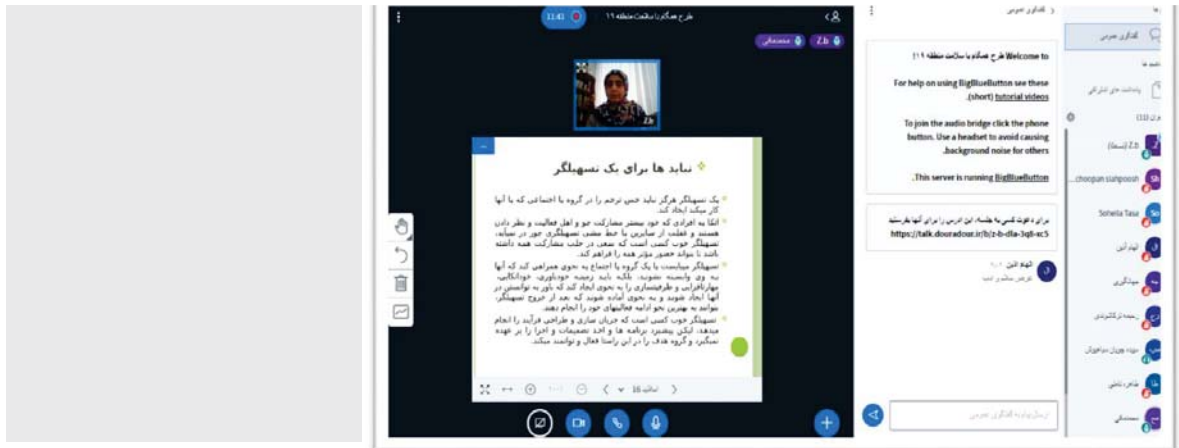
11:41

طرح همگام با سلامت منطقه ۱۹

Z.b

مصطفی

Zb

نبایدها برای یک تسهیلگر

یک تسهیلگر هرگز نباید حس ترحم را در گروه یا اجتماعی که با آنها کار میکند ایجاد کند.

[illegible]

تسهیلگر میبایست با یک گروه یا اجتماع به نحوی همراهی کند که آنها به وی وابسته نشوند. بلکه باید زمینه خودباوری، خوداتکایی، مهارتافزایی و ظرفیتسازی را به نحوی ایجاد کند که باور به توانستن در آنها ایجاد شود و به نحوی آماده شوند که بعد از خروج تسهیلگر، بتوانند به بهترین نحو ادامه فعالیتهای خود را انجام دهند.

تسهیلگر خوب کسی است که جریان سازی و طراحی فرآیند را انجام میدهد، لیکن پیشبرد برنامه ها و اخذ تصمیمات و اجرا را بر عهده نمیگیرد و گروه هدف را در این راستا فعال و توانمند میکند.

اسلاید 16

گفتگوی عمومی

Welcome to طرح همگام با سلامت منطقه ۱۹!

For help on using BigBlueButton see these (short) tutorial videos.

To join the audio bridge click the phone button. Use a headset to avoid causing background noise for others.

This server is running BigBlueButton.

برای دعوت کسی به جلسه، این آدرس را برای آنها بفرستید
https://talk.douradour.ir/b/z-b-dla-3q6-xc5

الهام آتین
عرض سلام و ادب

ارسال پیام به گفتگوی عمومی

گفتگوی عمومی

یادداشت های اشتراکی

کاربران (11)

Z.b (شما)

choopan siahpoosh

Sohelia Tasa

الهام آتین

مهناگری

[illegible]

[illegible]

طاهره باغی

مصطفی